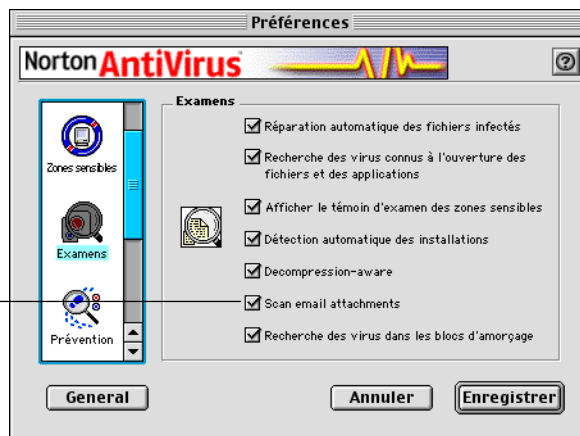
Préférences

Norton AntiVirus

?

Zones sensibles

Examens

Prévention

Examens

Réparation automatique des fichiers infectés

Recherche des virus connus à l'ouverture des fichiers et des applications

Afficher le témoin d'examen des zones sensibles

Détection automatique des installations

Decompression-aware

Scan email attachments

Recherche des virus dans les blocs d'amorçage

General

Annuler

Enregistrer